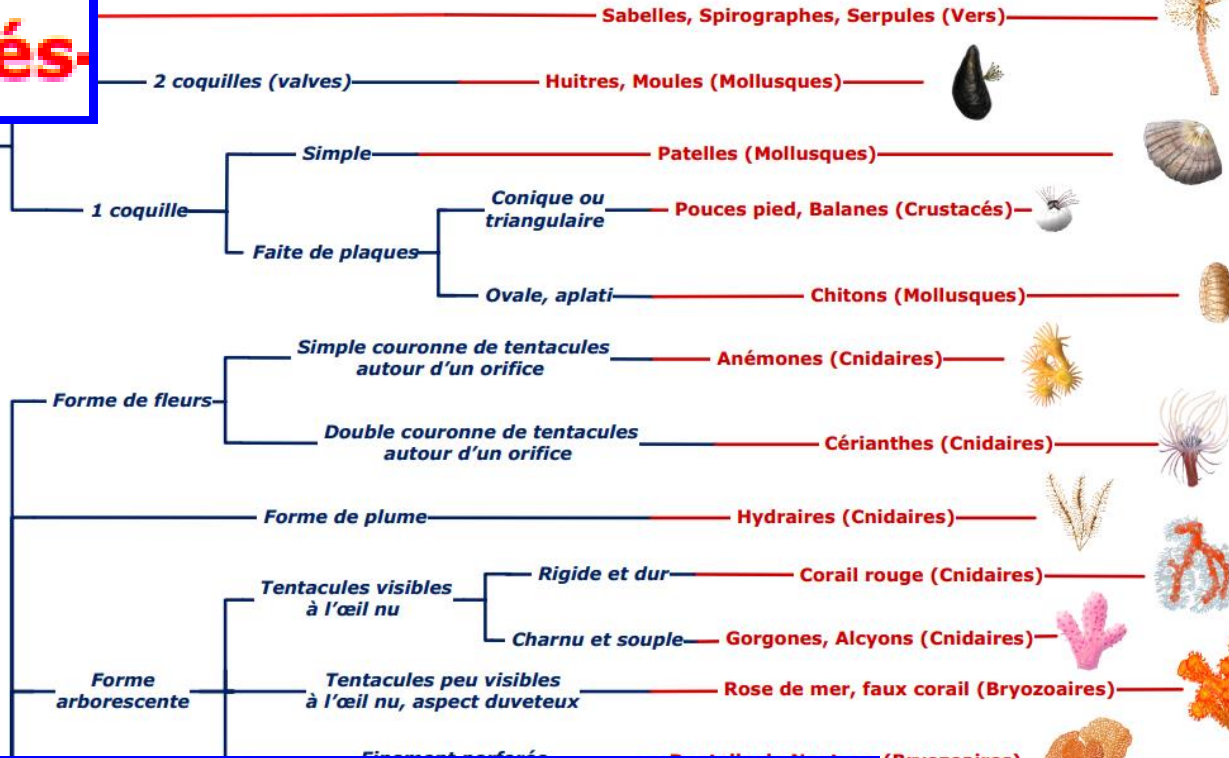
és-

Sabelles, Spirographes, Serpules (Vers)

2 coquilles (valves)
Huitres, Moules (Mollusques)

1 coquille
Simple
Patelles (Mollusques)

Faite de plaques
Conique ou triangulaire
Pouces pied, Balanes (Crustacés)

Ovale, aplati
Chitons (Mollusques)

Forme de fleurs
Simple couronne de tentacules autour d'un orifice
Anémones (Cnidaires)

Double couronne de tentacules autour d'un orifice
Cérianthes (Cnidaires)

Forme de plume
Hydraires (Cnidaires)

Forme arborescente
Tentacules visibles à l'œil nu
Rigide et dur
Corail rouge (Cnidaires)

Charnu et souple
Gorgones, Alcyons (Cnidaires)

Tentacules peu visibles à l'œil nu, aspect duveteux
Rose de mer, faux corail (Bryozoaires)

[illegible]
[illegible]